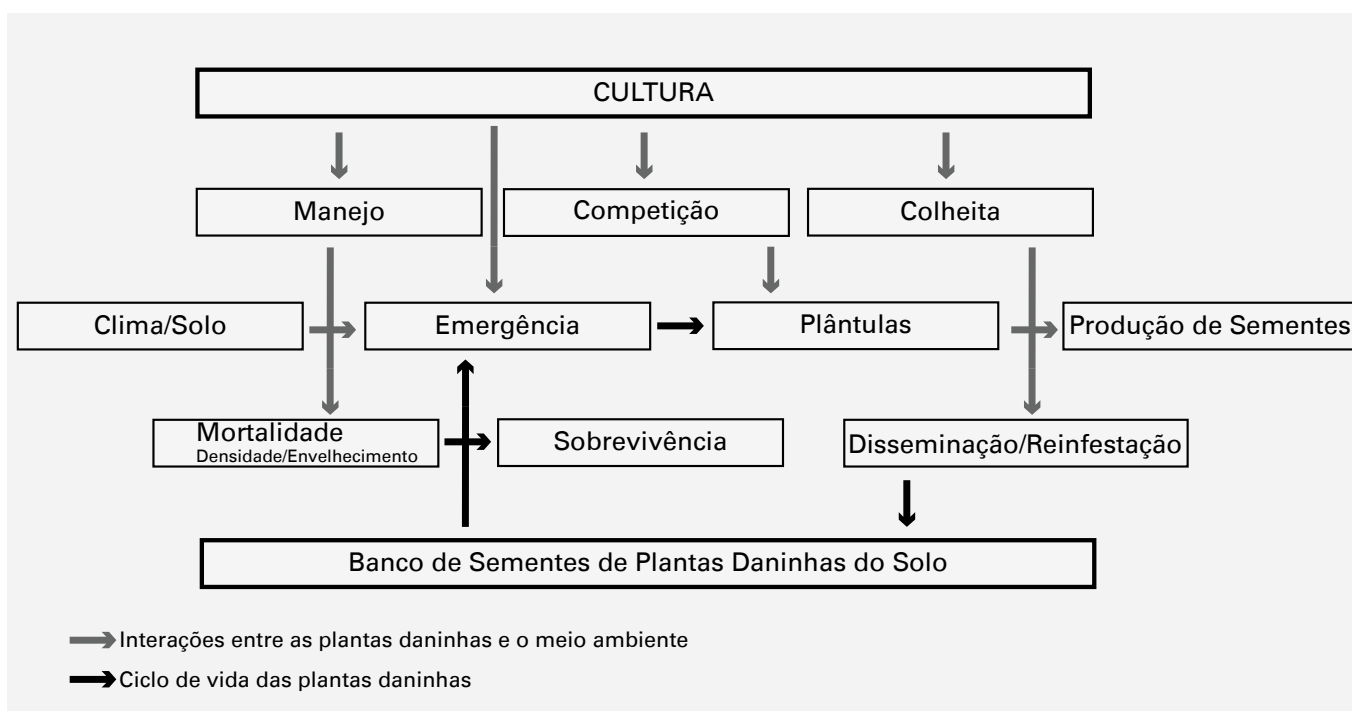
CULTURA

Manejo

Competição

Colheita

Clima/Solo

Emergência

Plântulas

Produção de Sementes

Mortalidade
Densidade/Envelhecimento

Sobrevivência

Disseminação/Reinfestação

Banco de Sementes de Plantas Daninhas do Solo

Interações entre as plantas daninhas e o meio ambiente

Ciclo de vida das plantas daninhas